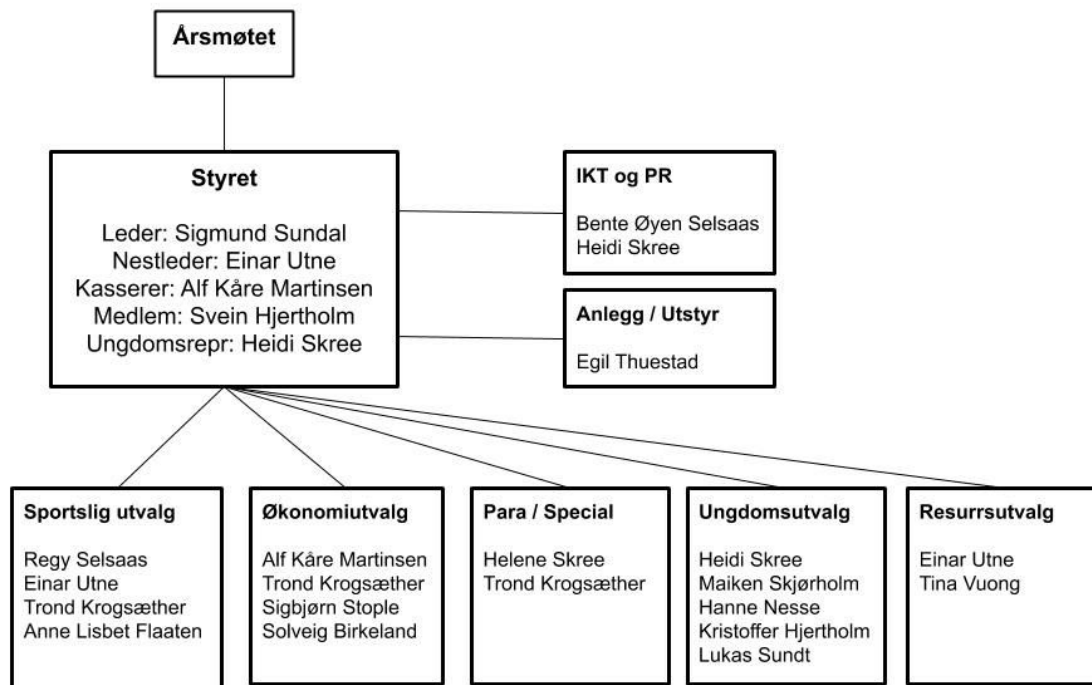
Årsmøtet

Styret

Leder: Sigmund Sundal
Nestleder: Einar Utne
Kasserer: Alf Kåre Martinsen
Medlem: Svein Hjertholm
Ungdomsrepr: Heidi Skree

IKT og PR

Bente Øyen Selsaas
Heidi Skree

Anlegg / Utstyr

Egil Thuestad

Sportslig utvalg

Regy Selsaas
Einar Utne
Trond Krogsæther
Anne Lisbet Flaaten

Økonomiutvalg

Alf Kåre Martinsen
Trond Krogsæther
Sigbjørn Stople
Solveig Birkeland

Para / Special

Helene Skree
Trond Krogsæther

Ungdomsutvalg

Heidi Skree
Maiken Skjørholm
Hanne Nesse
Kristoffer Hjertholm
Lukas Sundt

Resurrsutvalg

Einar Utne
Tina Vuong